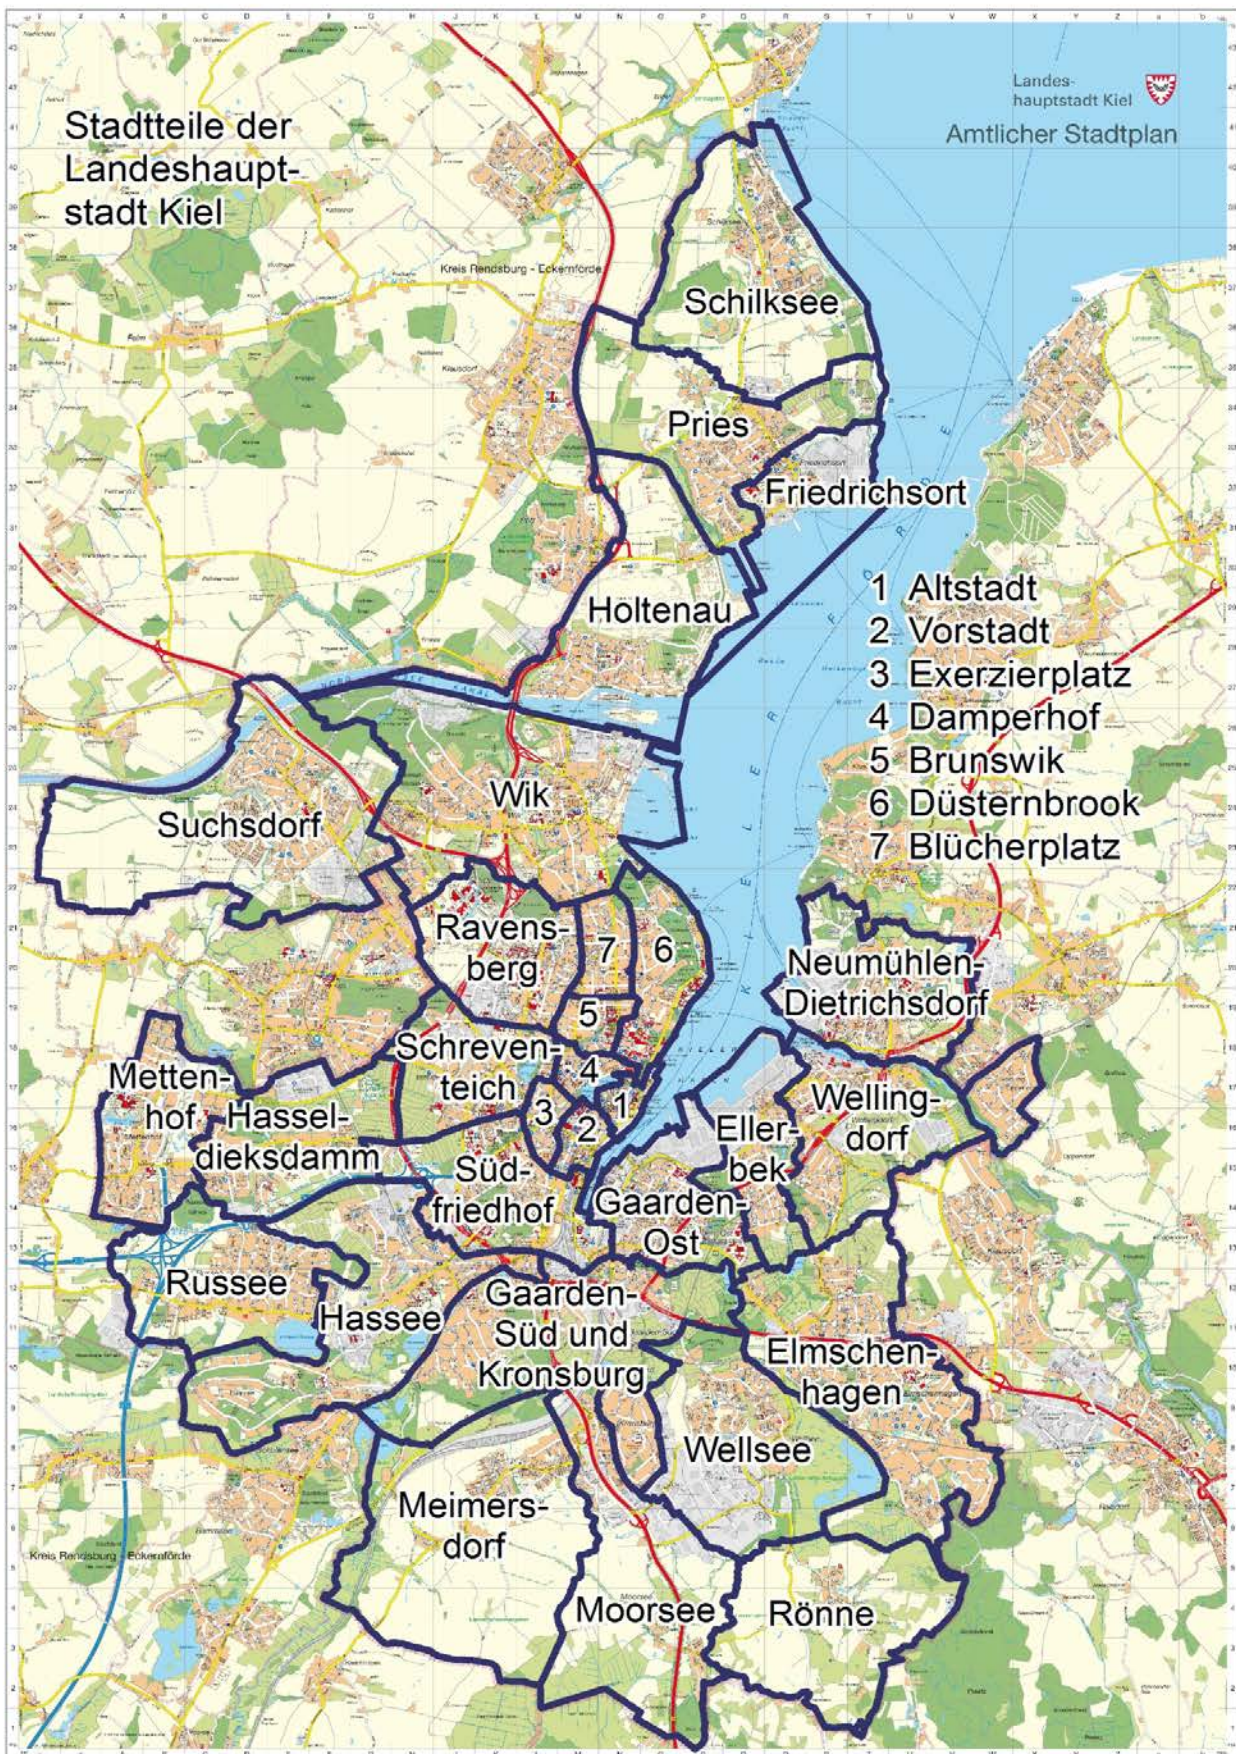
Stadtteile der Landeshauptstadt Kiel

Landeshauptstadt Kiel

Amtlicher Stadtplan

Kreis Rendsburg - Eckernförde

Schilksee

Pries

Friedrichsort

Holtenau

1 Altstadt
2 Vorstadt
3 Exerzierplatz
4 Damperhof
5 Brunswik
6 Düsternbrook
7 Blücherplatz

Wik

Suchsdorf

Ravensberg

7

6

Neumühlen-Dietrichsdorf

5

Schreventeich

4

Mettenhof

Hasseldieksdamm

3

2

1

Wellingdorf

Ellerbek

Südfriedhof

Gaarden-Ost

Russee

Hassee

Gaarden-Süd und Kronsburg

Elmschenhagen

Wellsee

Meimersdorf

Kreis Rendsburg - Eckernförde

Moorsee

Rönne